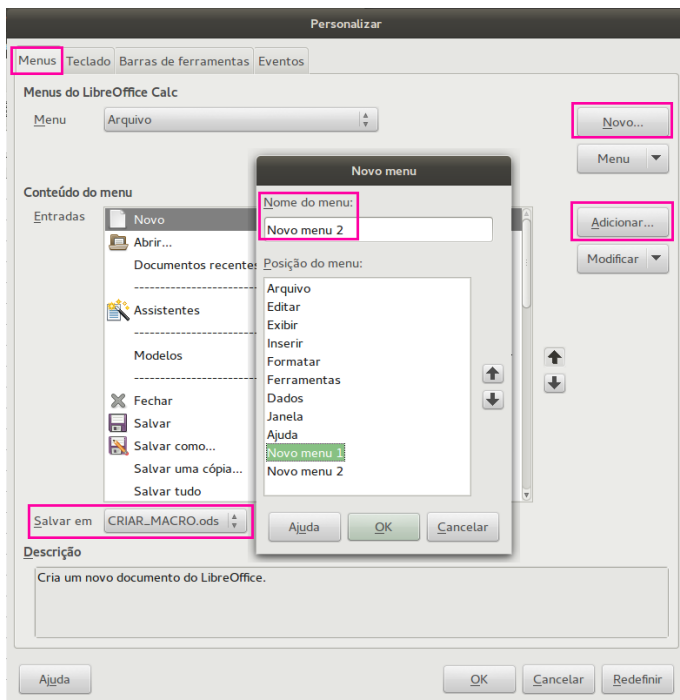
Personalizar

Menus | Teclado | Barras de ferramentas | Eventos

Menus do LibreOffice Calc

Menu: Arquivo

Novo...

Menu

Conteúdo do menu

Entradas

Novo
Abrir...
Documentos recentes
--------------------
Assistentes
--------------------
Modelos
--------------------
Fechar
Salvar
Salvar como...
Salvar uma cópia...
Salvar tudo

Adicionar...

Modificar

Salvar em: CRIAR_MACRO.ods

Descrição

Cria um novo documento do LibreOffice.

Novo menu

Nome do menu:

Novo menu 2

Posição do menu:

Arquivo
Editar
Exibir
Inserir
Formatar
Ferramentas
Dados
Janela
Ajuda
Novo menu 1
Novo menu 2

Ajuda | OK | Cancelar

Ajuda | OK | Cancelar | Redefinir